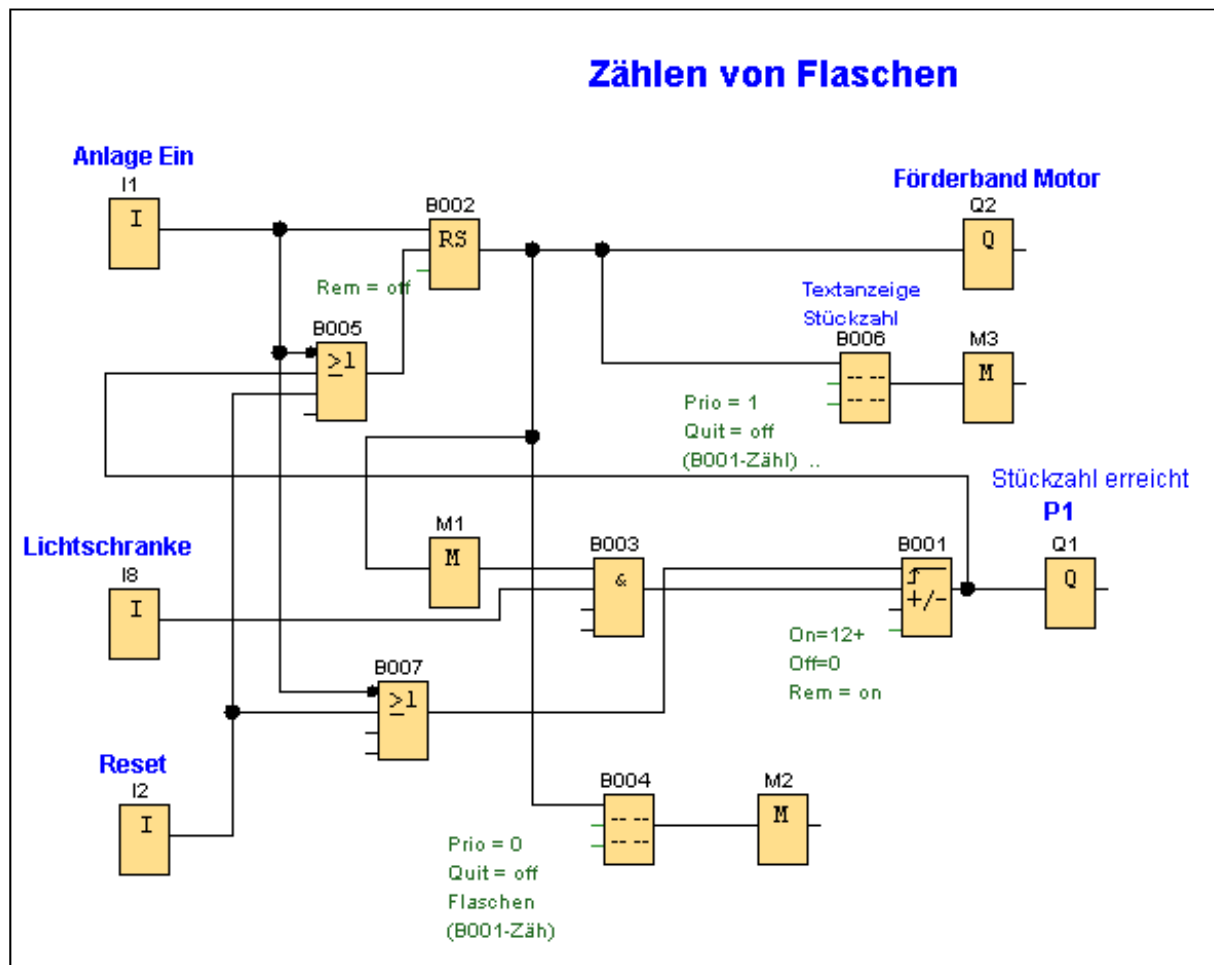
Zählen von Flaschen

Anlage Ein
I1
I

B002
RS
Rem = off

Förderband Motor
Q2
Q

B005
$\geq 1$

Textanzeige
Stückzahl
B006
M3
M

Prio = 1
Quit = off
(B001-Zähl) ..

Stückzahl erreicht
P1

Lichtschranke
I8
I

M1
M

B003
&

B001
+/-

Q1
Q

On=12+
Off=0
Rem = on

B007
$\geq 1$

Reset
I2
I

B004
M2
M

Prio = 0
Quit = off
Flaschen
(B001-Zäh)